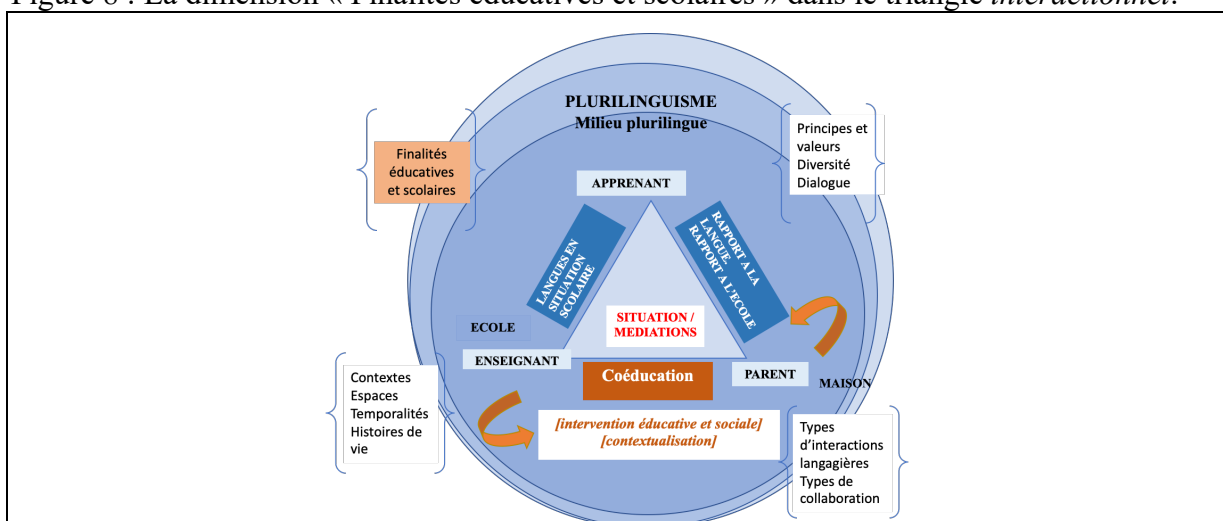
PLURILINGUISME
Milieu plurilingue

Finalités éducatives et scolaires

Principes et valeurs
Diversité
Dialogue

APPRENANT

LANGUES EN SITUATION SCOLAIRE

RAPPORT A LA LANGUE-RAPPORT A L'ECOLE

SITUATION / MEDIATIONS

ECOLE

ENSEIGNANT

Coéducation

PARENT

MAISON

Contextes
Espaces
Temporalités
Histoires de vie

[intervention éducative et sociale]
[contextualisation]

Types d'interactions langagières
Types de collaboration